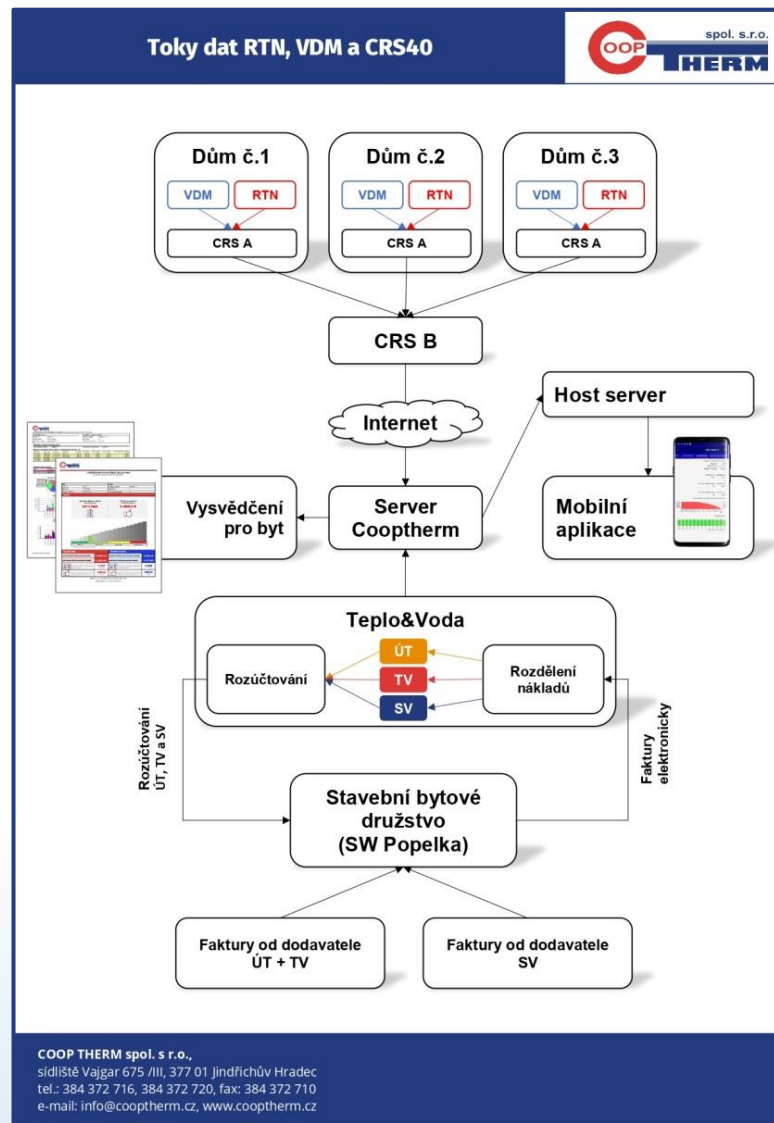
Toky dat RTN, VDM a CRS40

COOP THERM spol. s.r.o.

Dům č.1
VDM
RTN
CRS A

Dům č.2
VDM
RTN
CRS A

Dům č.3
VDM
RTN
CRS A

CRS B

Internet

Host server

Vysvědčení pro byt

Server Cooptherm

Mobilní aplikace

Teplo&Voda

ÚT
TV
SV

Rozúčtování

Rozdělení nákladů

Rozúčtování ÚT, TV a SV

Faktury elektronicky

Stavební bytové družstvo (SW Popelka)

Faktury od dodavatele ÚT + TV

Faktury od dodavatele SV

COOP THERM spol. s r.o.,
sídliště Vajgar 675 /III, 377 01 Jindřichův Hradec
tel.: 384 372 716, 384 372 720, fax: 384 372 710
e-mail: info@cooptherm.cz, www.cooptherm.cz